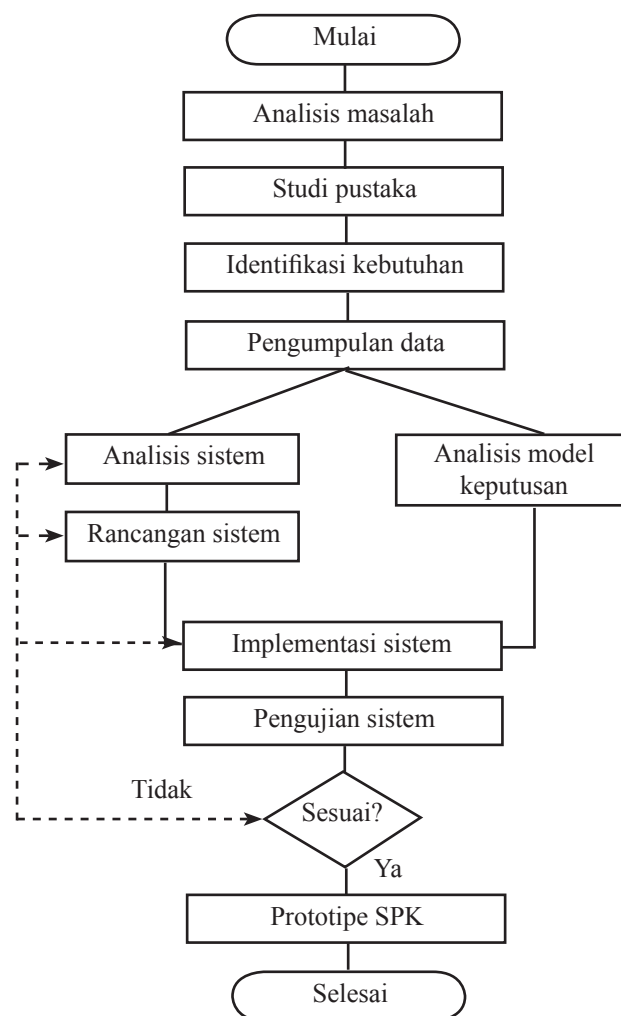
Mulai

Analisis masalah

Studi pustaka

Identifikasi kebutuhan

Pengumpulan data

Analisis sistem

Rancangan sistem

Analisis model keputusan

Implementasi sistem

Pengujian sistem

Tidak

Sesuai?

Ya

Prototipe SPK

Selesai